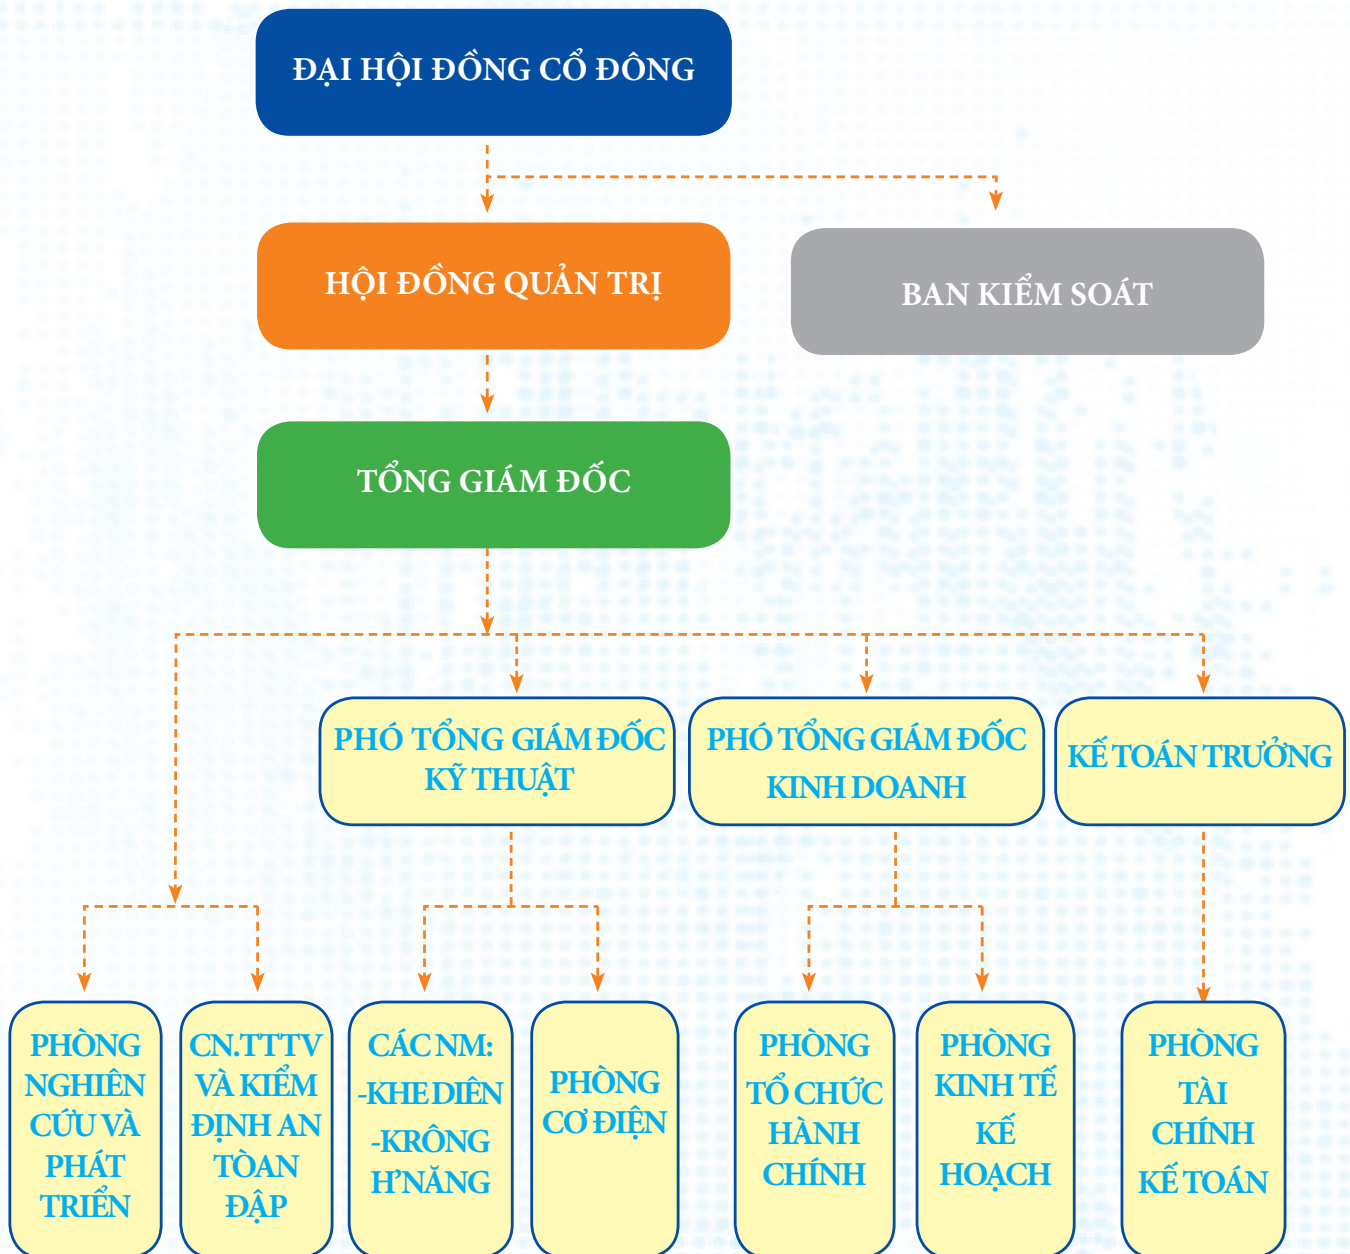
ĐẠI HỘI ĐỒNG CỔ ĐÔNG

HỘI ĐỒNG QUẢN TRỊ

BAN KIỂM SOÁT

TỔNG GIÁM ĐỐC

PHÓ TỔNG GIÁM ĐỐC KỸ THUẬT

PHÓ TỔNG GIÁM ĐỐC KINH DOANH

KẾ TOÁN TRƯỞNG

PHÒNG NGHIÊN CỨU VÀ PHÁT TRIỂN

CN.TTTV VÀ KIỂM ĐỊNH AN TOÀN ĐẬP

CÁC NM: -KHE DIÊN -KRÔNG H'NĂNG

PHÒNG CƠ ĐIỆN

PHÒNG TỔ CHỨC HÀNH CHÍNH

PHÒNG KINH TẾ KẾ HOẠCH

PHÒNG TÀI CHÍNH KẾ TOÁN